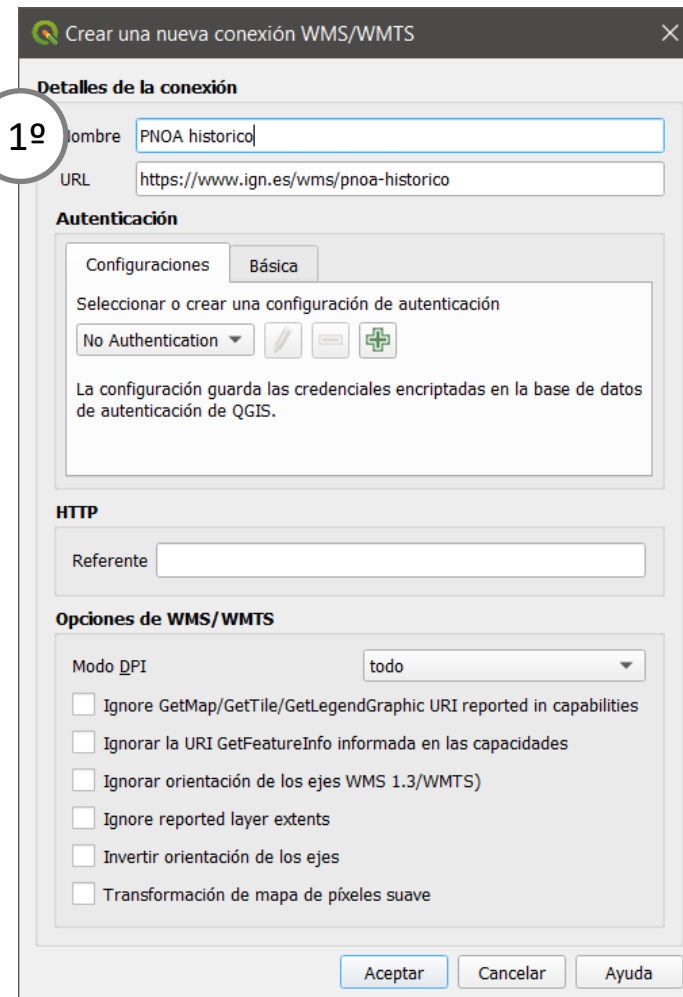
Crear una nueva conexión WMS/WMTS

Detalles de la conexión

1º

Nombre PNOA historico

URL https://www.ign.es/wms/pnoa-historico

Autenticación

Configuraciones Básica

Seleccionar o crear una configuración de autenticación

No Authentication

La configuración guarda las credenciales encriptadas en la base de datos de autenticación de QGIS.

HTTP

Referente

Opciones de WMS/WMTS

Modo DPI todo

Ignore GetMap/GetTile/GetLegendGraphic URI reported in capabilities

Ignorar la URI GetFeatureInfo informada en las capacidades

Ignorar orientación de los ejes WMS 1.3/WMTS)

Ignore reported layer extents

Invertir orientación de los ejes

Transformación de mapa de píxeles suave

Aceptar Cancelar Ayuda